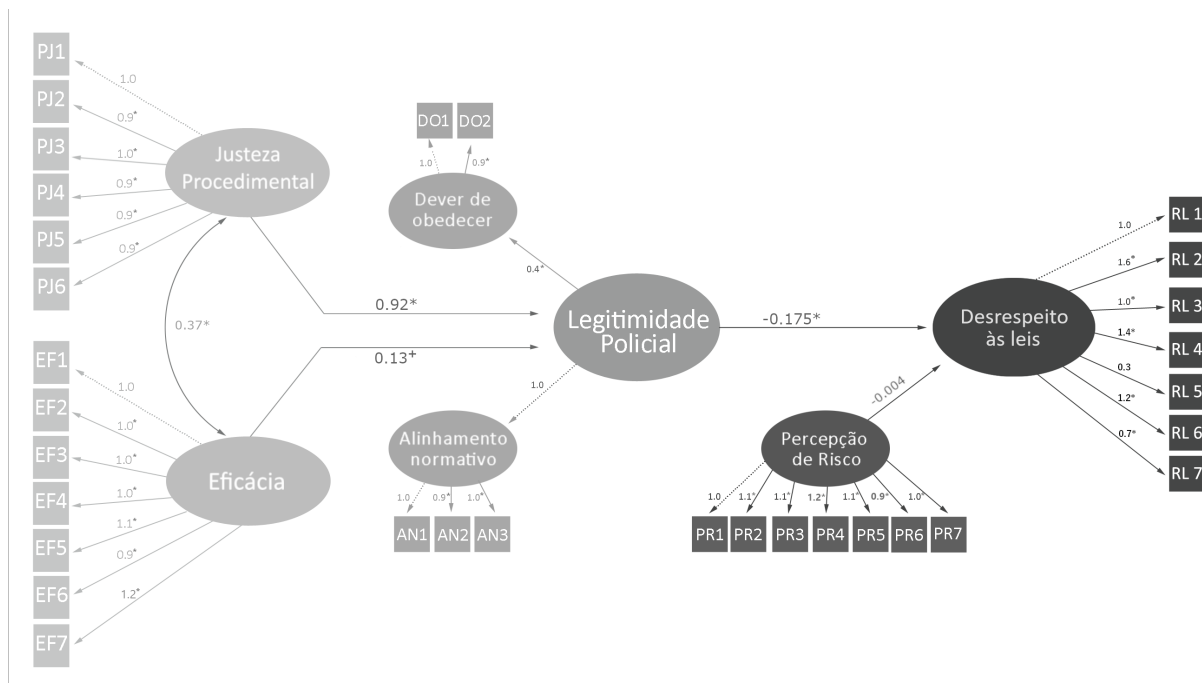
PJ1
PJ2
PJ3
PJ4
PJ5
PJ6
1.0
0.9*
1.0*
0.9*
0.9*
0.9*
Justeza Procedimental
0.37*
EF1
EF2
EF3
EF4
EF5
EF6
EF7
1.0
1.0*
1.0*
1.0*
1.1*
0.9*
1.2*
Eficácia
DO1
DO2
1.0
0.9*
Dever de obedecer
0.4*
0.92*
0.13+
Legitimidade Policial
1.0
Alinhamento normativo
1.0
0.9*
1.0*
AN1
AN2
AN3
-0.175*
-0.004
Percepção de Risco
1.0
1.1*
1.1*
1.2*
1.1*
0.9*
1.0*
PR1
PR2
PR3
PR4
PR5
PR6
PR7
Desrespeito às leis
1.0
1.6*
1.0*
1.4*
0.3
1.2*
0.7*
RL 1
RL 2
RL 3
RL 4
RL 5
RL 6
RL 7